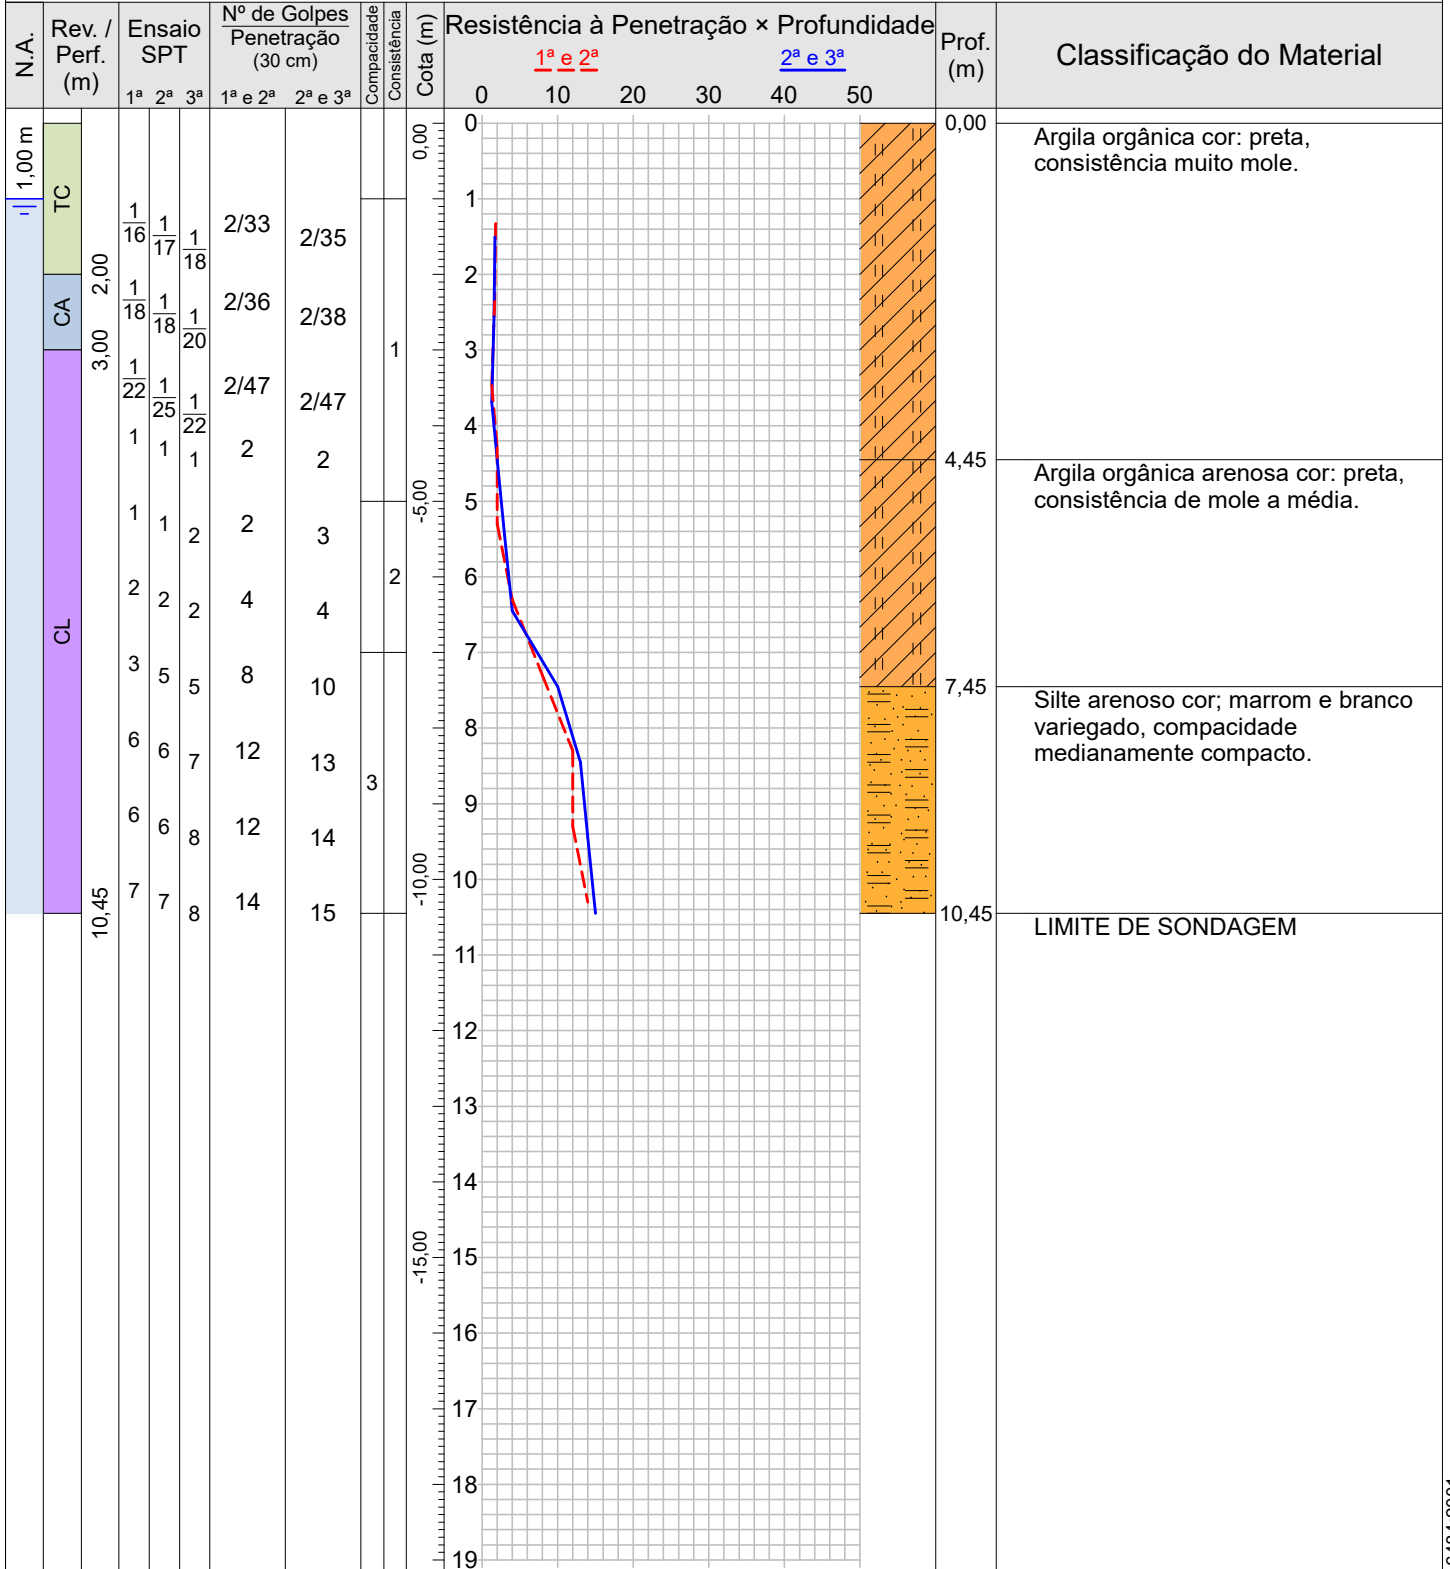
| N.A. | Rev. / Perf. (m) | Ensaio SPT 1ª | 2ª | 3ª | Nº de Golpes Penetração (30 cm) 1ª e 2ª | 2ª e 3ª | Compacidade | Consistência | Cota (m) | Resistência à Penetração × Profundidade | Prof. (m) | Classificação do Material |
|---|---|---|---|---|---|---|---|---|---|---|---|---|
| 1,00 m | TC 2,00 | $\frac{1}{16}$ | $\frac{1}{17}$ | $\frac{1}{18}$ | 2/33 | 2/35 | | | 0,00 | | 0,00 | Argila orgânica cor: preta, consistência muito mole. |
| | CA 3,00 | $\frac{1}{18}$ | $\frac{1}{18}$ | $\frac{1}{20}$ | 2/36 | 2/38 | | 1 | | | | |
| | CL | $\frac{1}{22}$ | $\frac{1}{25}$ | $\frac{1}{22}$ | 2/47 | 2/47 | | | | | | |
| | | 1 | 1 | 1 | 2 | 2 | | | -5,00 | | 4,45 | Argila orgânica arenosa cor: preta, consistência de mole a média. |
| | | 1 | 1 | 2 | 2 | 3 | | 2 | | | | |
| | | 2 | 2 | 2 | 4 | 4 | | | | | | |
| | | 3 | 5 | 5 | 8 | 10 | | | | | 7,45 | Silte arenoso cor; marrom e branco variegado, compacidade medianamente compacto. |
| | | 6 | 6 | 7 | 12 | 13 | 3 | | | | | |
| | | 6 | 6 | 8 | 12 | 14 | | | -10,00 | | | |
| | 10,45 | 7 | 7 | 8 | 14 | 15 | | | | | 10,45 | LIMITE DE SONDAGEM |

Resistência à Penetração × Profundidade
1ª e 2ª    2ª e 3ª
0 10 20 30 40 50
0 1 2 3 4 5 6 7 8 9 10 11 12 13 14 15 16 17 18 19
-15,00